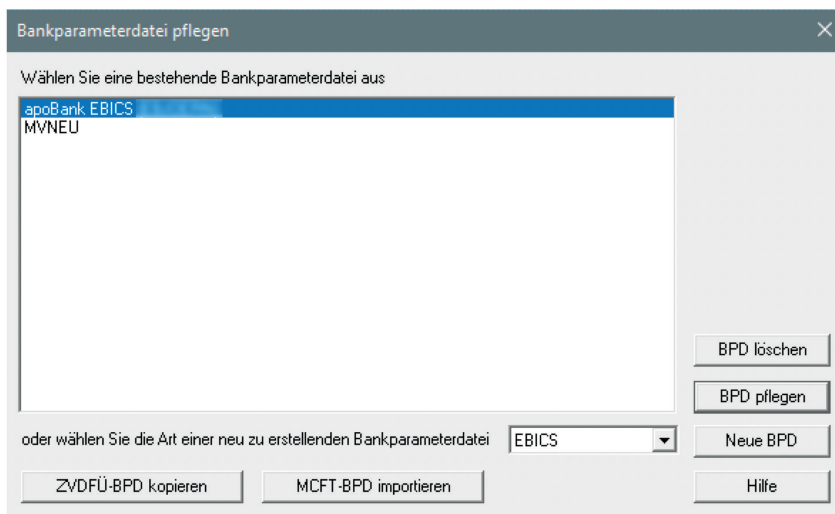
Bankparameterdatei pflegen

Wählen Sie eine bestehende Bankparameterdatei aus

apoBank EBICS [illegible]
MVNEU

BPD löschen

BPD pflegen

oder wählen Sie die Art einer neu zu erstellenden Bankparameterdatei

EBICS

Neue BPD

ZVDFÜ-BPD kopieren

MCFT-BPD importieren

Hilfe